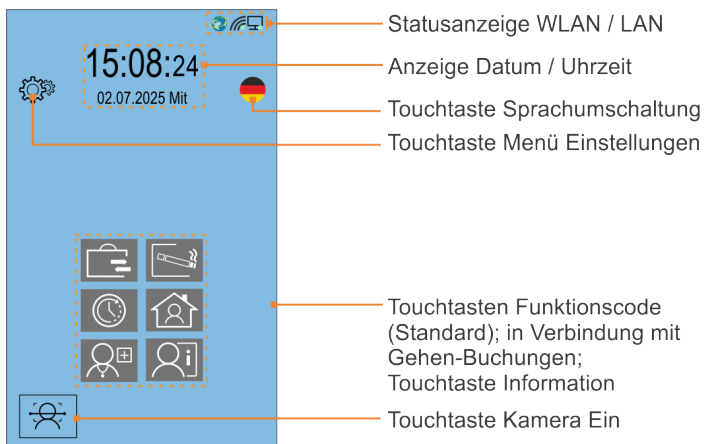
15:08:24
02.07.2025 Mit

Statusanzeige WLAN / LAN

Anzeige Datum / Uhrzeit

Touchtaste Sprachumschaltung

Touchtaste Menü Einstellungen

Touchtasten Funktionscode (Standard); in Verbindung mit Gehen-Buchungen; Touchtaste Information

Touchtaste Kamera Ein